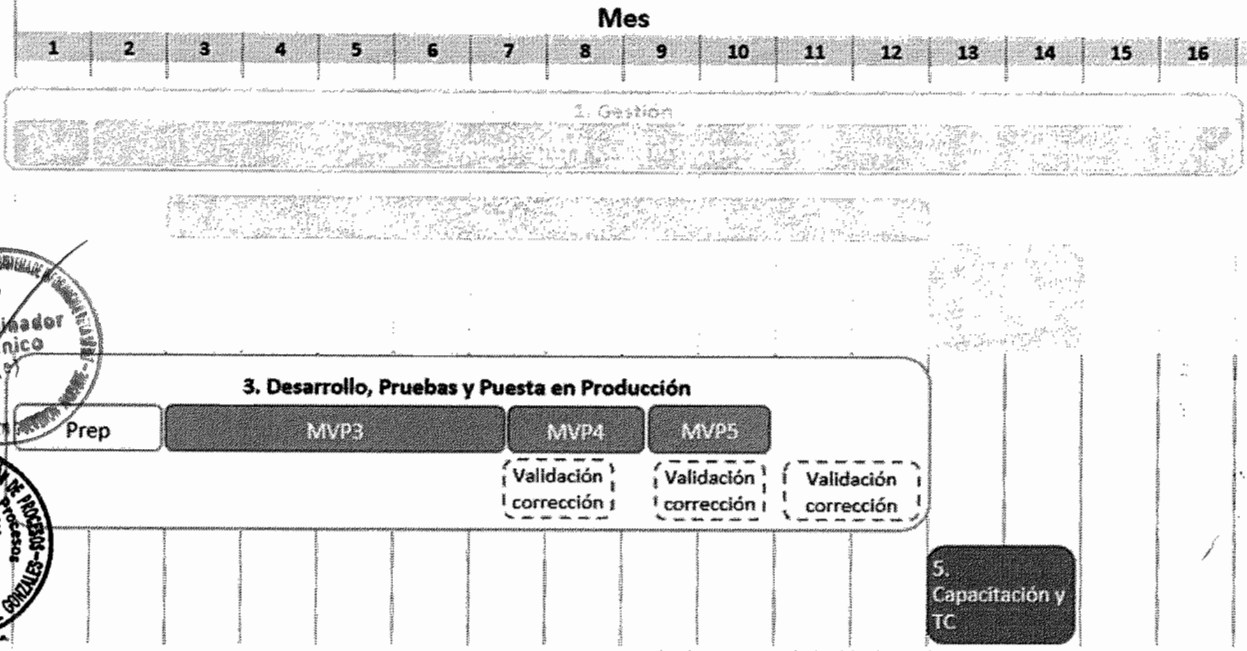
Mes

| 1 | 2 | 3 | 4 | 5 | 6 | 7 | 8 | 9 | 10 | 11 | 12 | 13 | 14 | 15 | 16 |
|---|---|---|---|---|---|---|---|---|---|---|---|---|---|---|---|

1. Gestión

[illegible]

inador
nico

3. Desarrollo, Pruebas y Puesta en Producción

Prep

MVP3

MVP4

MVP5

Validación corrección

Validación corrección

Validación corrección

5. Capacitación y TC

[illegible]